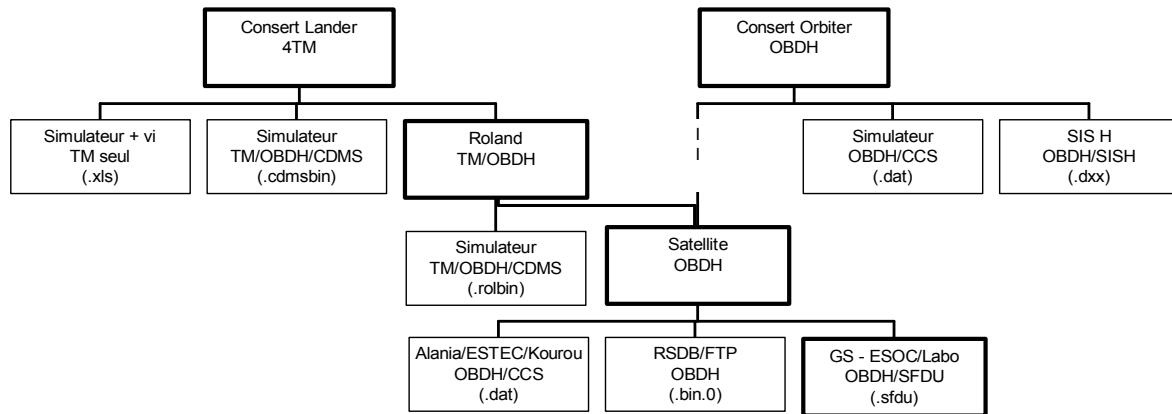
Consert Lander
4TM

Consert Orbiter
OBDH

Simulateur + vi
TM seul
(.xls)

Simulateur
TM/OBDH/CDMS
(.cdmsbin)

Roland
TM/OBDH

Simulateur
OBDH/CCS
(.dat)

SIS H
OBDH/SISH
(.dxx)

Simulateur
TM/OBDH/CDMS
(.rolbin)

Satellite
OBDH

Alania/ESTEC/Kourou
OBDH/CCS
(.dat)

RSDB/FTP
OBDH
(.bin.0)

GS - ESOC/Labo
OBDH/SFDU
(.sfdu)